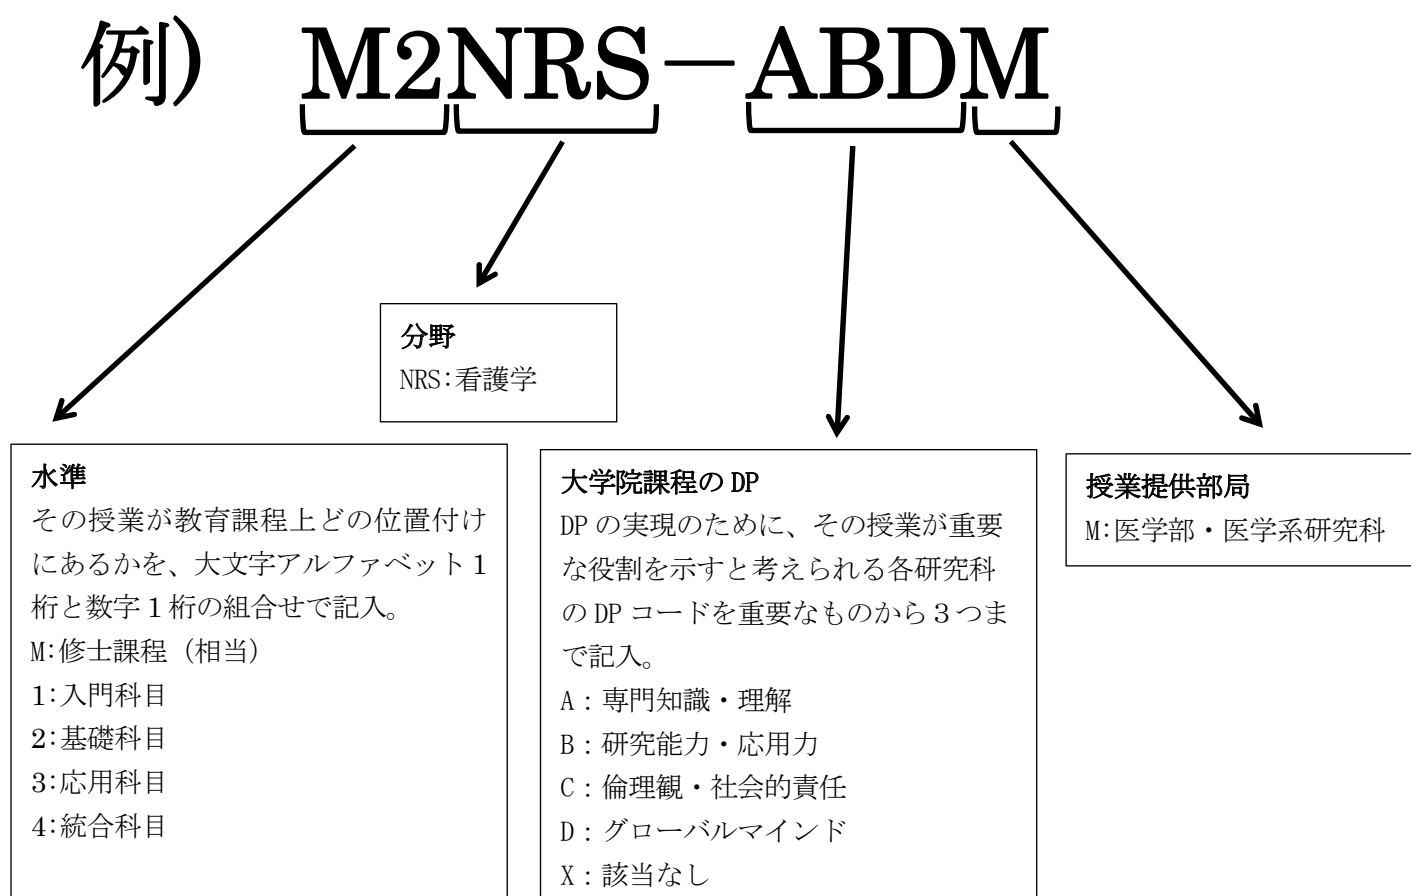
例） M2NRS－ABDM

分野
NRS:看護学

水準
その授業が教育課程上どの位置付けにあるかを、大文字アルファベット１桁と数字１桁の組合せで記入。
M:修士課程（相当）
1:入門科目
2:基礎科目
3:応用科目
4:統合科目

大学院課程の DP
DP の実現のために、その授業が重要な役割を示すと考えられる各研究科の DP コードを重要なものから３つまで記入。
A：専門知識・理解
B：研究能力・応用力
C：倫理観・社会的責任
D：グローバルマインド
X：該当なし

授業提供部局
M:医学部・医学系研究科